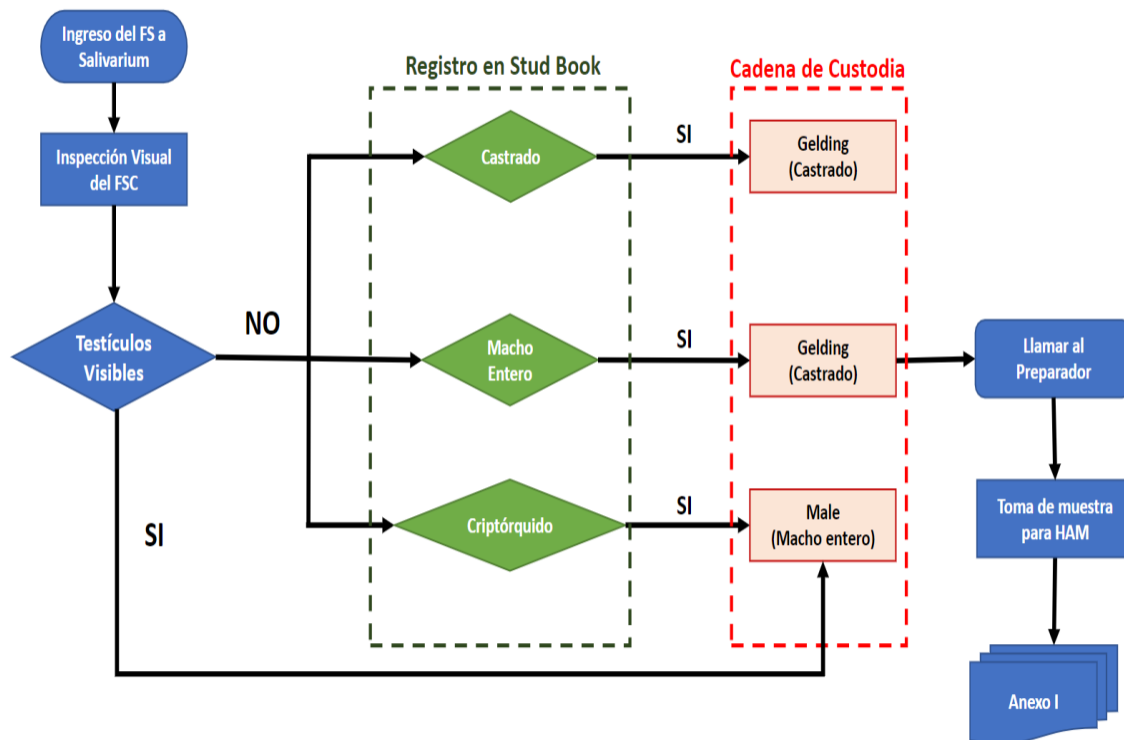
Ingreso del FS a Salivarium

Inspección Visual del FSC

Testículos Visibles

NO

SI

Registro en Stud Book

Castrado

Macho Entero

Criptórquido

SI

SI

SI

Cadena de Custodia

Gelding (Castrado)

Gelding (Castrado)

Male (Macho entero)

Llamar al Preparador

Toma de muestra para HAM

Anexo I